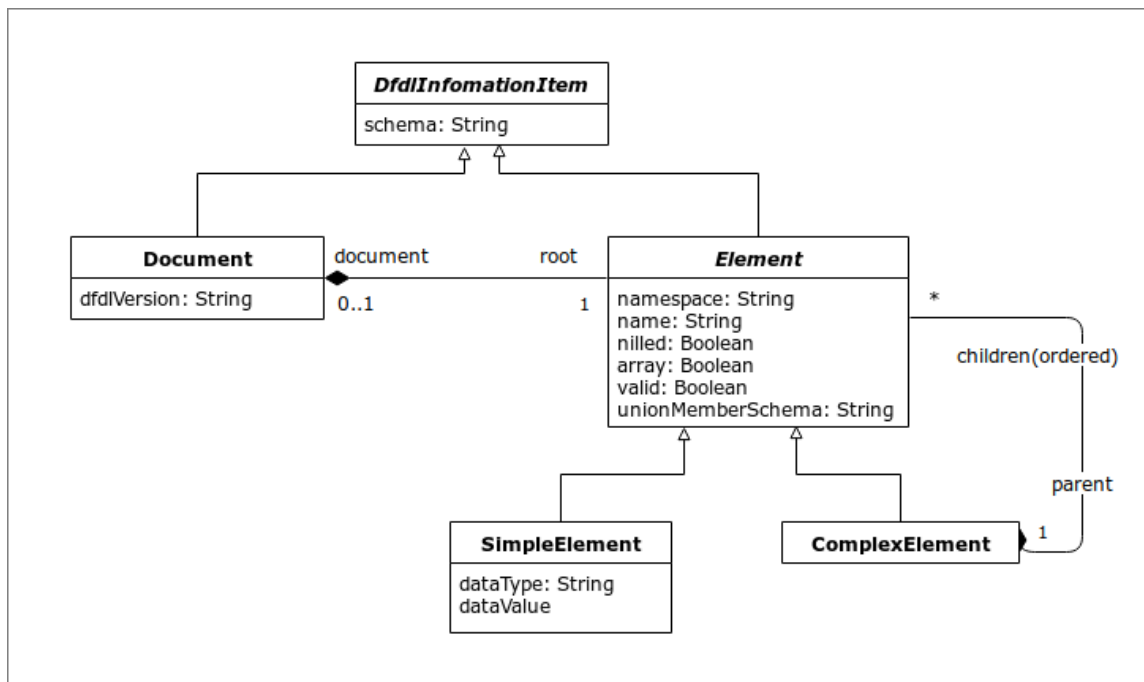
DfdlInfomationItem

schema: String

Document

dfdlVersion: String

document

0..1

root

1

Element

namespace: String
name: String
nilled: Boolean
array: Boolean
valid: Boolean
unionMemberSchema: String

*

children(ordered)

parent

1

SimpleElement

dataType: String
dataValue

ComplexElement